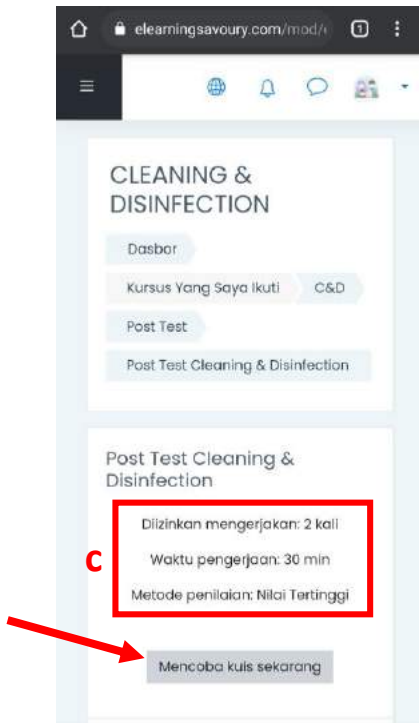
elearningsavoury.com/mod/

1

CLEANING & DISINFECTION

Dasbor

Kursus Yang Saya Ikuti

C&D

Post Test

Post Test Cleaning & Disinfection

Post Test Cleaning & Disinfection

Diizinkan mengerjakan: 2 kali

Waktu pengerjaan: 30 min

Metode penilaian: Nilai Tertinggi

C

Mencoba kuis sekarang